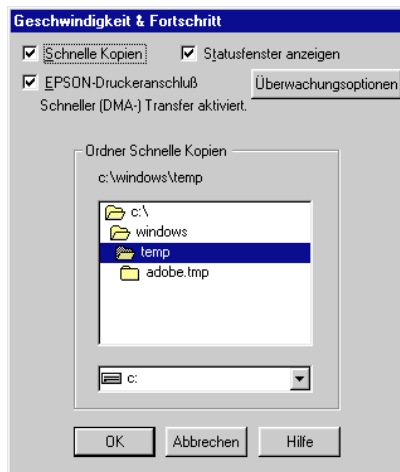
Geschwindigkeit & Fortschritt

Schnelle Kopien
Statusfenster anzeigen
EPSON-Druckeranschluß
Überwachungsoptionen
Schneller (DMA-) Transfer aktiviert.

Ordner Schnelle Kopien
c:\windows\temp

c:\
windows
temp
adobe.tmp

c:

OK
Abbrechen
Hilfe